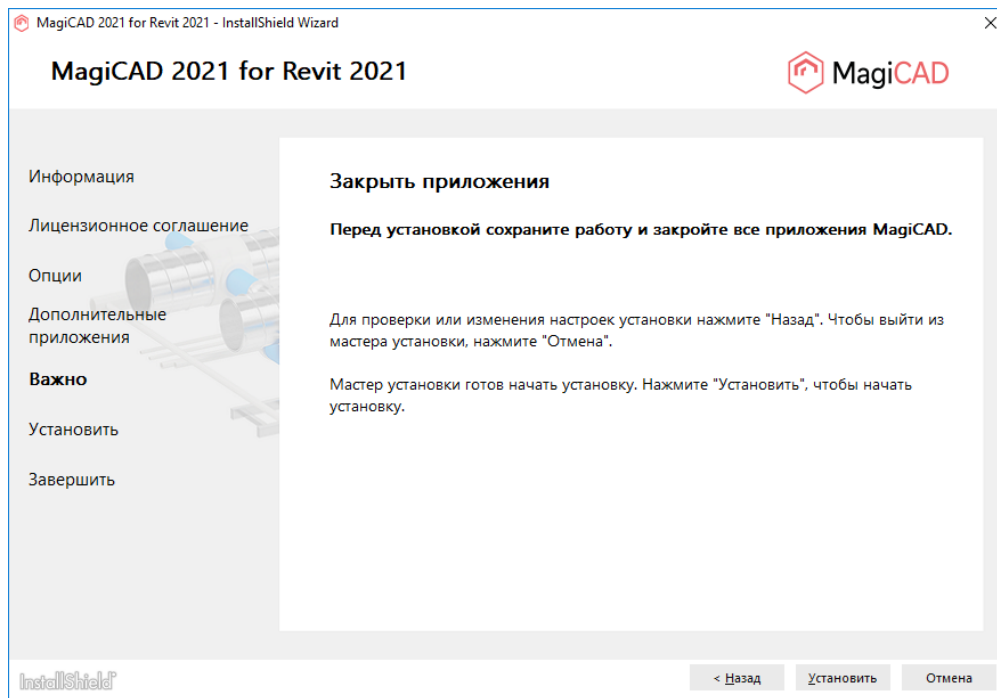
MagiCAD 2021 for Revit 2021 - InstallShield Wizard

MagiCAD 2021 for Revit 2021

MagiCAD

Информация

Лицензионное соглашение

Опции

Дополнительные приложения

Важно

Установить

Завершить

Закрыть приложения

Перед установкой сохраните работу и закройте все приложения MagiCAD.

Для проверки или изменения настроек установки нажмите "Назад". Чтобы выйти из мастера установки, нажмите "Отмена".

Мастер установки готов начать установку. Нажмите "Установить", чтобы начать установку.

InstallShield

< Назад

Установить

Отмена